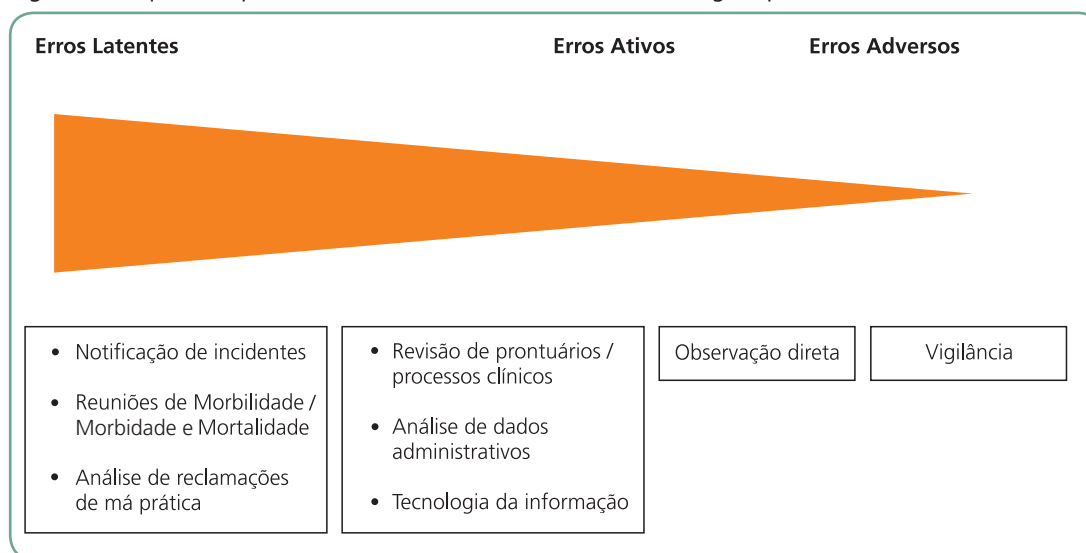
Erros Latentes

Erros Ativos

Erros Adversos

- Notificação de incidentes
- Reuniões de Morbilidade / Morbidade e Mortalidade
- Análise de reclamações de má prática

- Revisão de prontuários / processos clínicos
- Análise de dados administrativos
- Tecnologia da informação

Observação direta

Vigilância